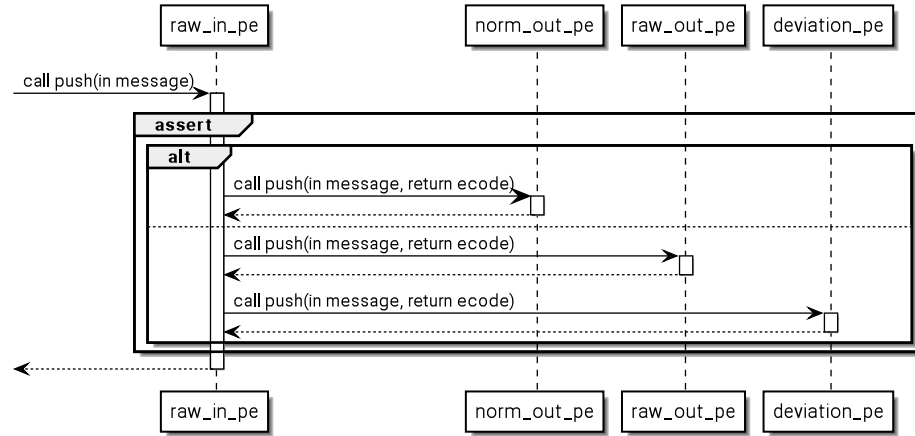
raw_in_pe

norm_out_pe

raw_out_pe

deviation_pe

call push(in message)

assert

alt

call push(in message, return ecode)

call push(in message, return ecode)

call push(in message, return ecode)

raw_in_pe

norm_out_pe

raw_out_pe

deviation_pe